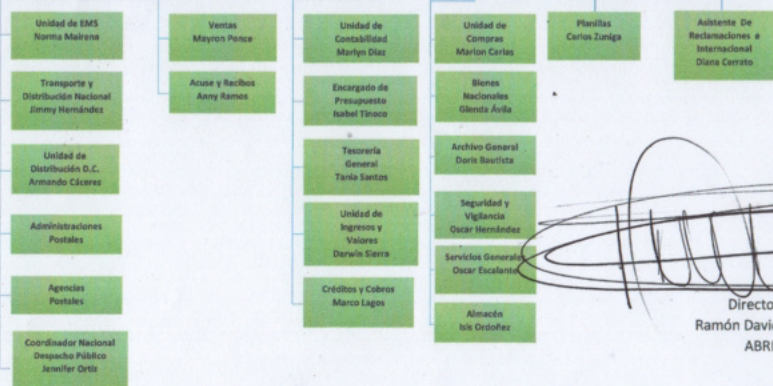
Unidad de EMS
Norma Mairena

Transporte y Distribución Nacional
Jimmy Hernández

Unidad de Distribución D.C.
Armando Cáceres

Administraciones Postales

Agencias Postales

Coordinador Nacional Despacho Público
Jennifer Ortiz

Ventas
Mayron Ponce

Acuse y Recibos
Anny Ramos

Unidad de Contabilidad
Marlyn Díaz

Encargado de Presupuesto
Isabel Tinoco

Tesorería General
Tania Santos

Unidad de Ingresos y Valores
Darwin Sierra

Créditos y Cobros
Marco Lagos

Unidad de Compras
Marion Carias

Bienes Nacionales
Glenda Ávila

Archivo General
Doris Bautista

Seguridad y Vigilancia
Oscar Hernández

Servicios Generales
Oscar Escalante

Almacén
Isis Ordoñez

Planillas
Carlos Zuniga

Asistente De Reclamaciones a Internacional
Diana Carrato

Directo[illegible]
Ramón Davi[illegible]
ABR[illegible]